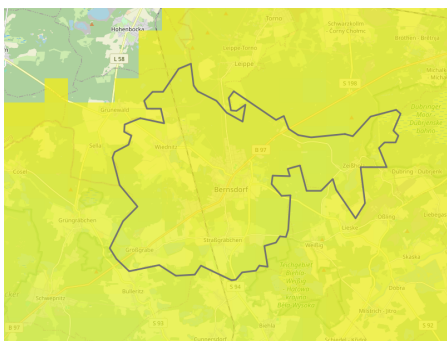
Hohenbocka
L 58
Torno
Schwarzkollm
Čorny Chołmc
Lieske
Lipsa
Leippe
Michalken
Mi
Grünewald
S 96
Dubringer
Moor
Dubrjenski
Weißig
Bernsdorf
Zeißholz
Cosel
Grüngräbchen
Straßgräbchen
Wiednitz
Dubring
Döbra
Lišk
Bulleritz
Schwepnitz
S 93
S 94
S 92
Dubrjenk
Seifersdorf
Biela